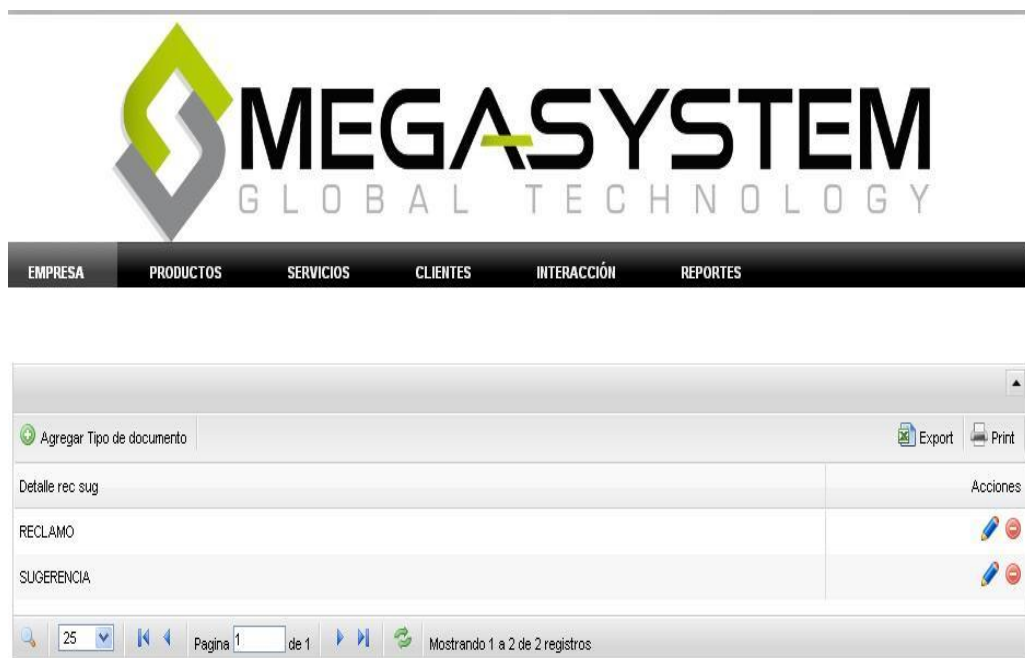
MEGASYSTEM
GLOBAL TECHNOLOGY

EMPRESA PRODUCTOS SERVICIOS CLIENTES INTERACCIÓN REPORTES

Agregar Tipo de documento

Export Print

| Detalle rec sug | Acciones |
|---|---|
| RECLAMO | |
| SUGERENCIA | |

25 Pagina 1 de 1 Mostrando 1 a 2 de 2 registros